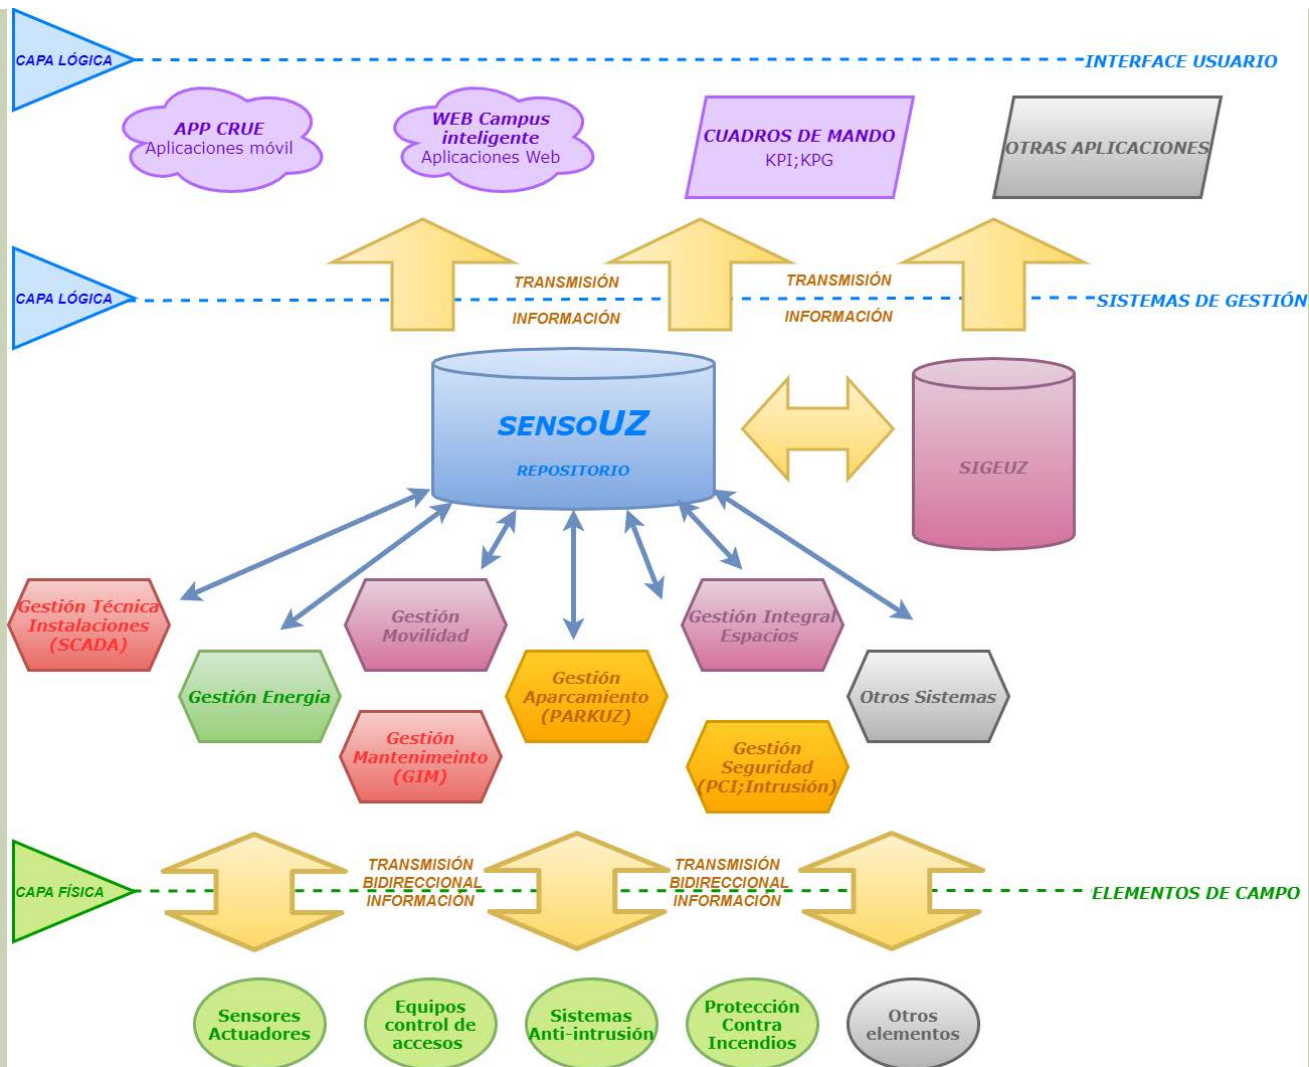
CAPA LÓGICA

INTERFACE USUARIO

APP CRUE
Aplicaciones móvil

WEB Campus inteligente
Aplicaciones Web

CUADROS DE MANDO
KPI;KPG

OTRAS APLICACIONES

CAPA LÓGICA

TRANSMISIÓN INFORMACIÓN

TRANSMISIÓN INFORMACIÓN

SISTEMAS DE GESTIÓN

SENSOUZ
REPOSITORIO

SIGEUZ

Gestión Técnica Instalaciones (SCADA)

Gestión Movilidad

Gestión Integral Espacios

Gestión Energia

Gestión Aparcamiento (PARKUZ)

Otros Sistemas

Gestión Mantenimeinto (GIM)

Gestión Seguridad (PCI;Intrusión)

CAPA FÍSICA

TRANSMISIÓN BIDIRECCIONAL INFORMACIÓN

TRANSMISIÓN BIDIRECCIONAL INFORMACIÓN

ELEMENTOS DE CAMPO

Sensores Actuadores

Equipos control de accesos

Sistemas Anti-intrusión

Protección Contra Incendios

Otros elementos